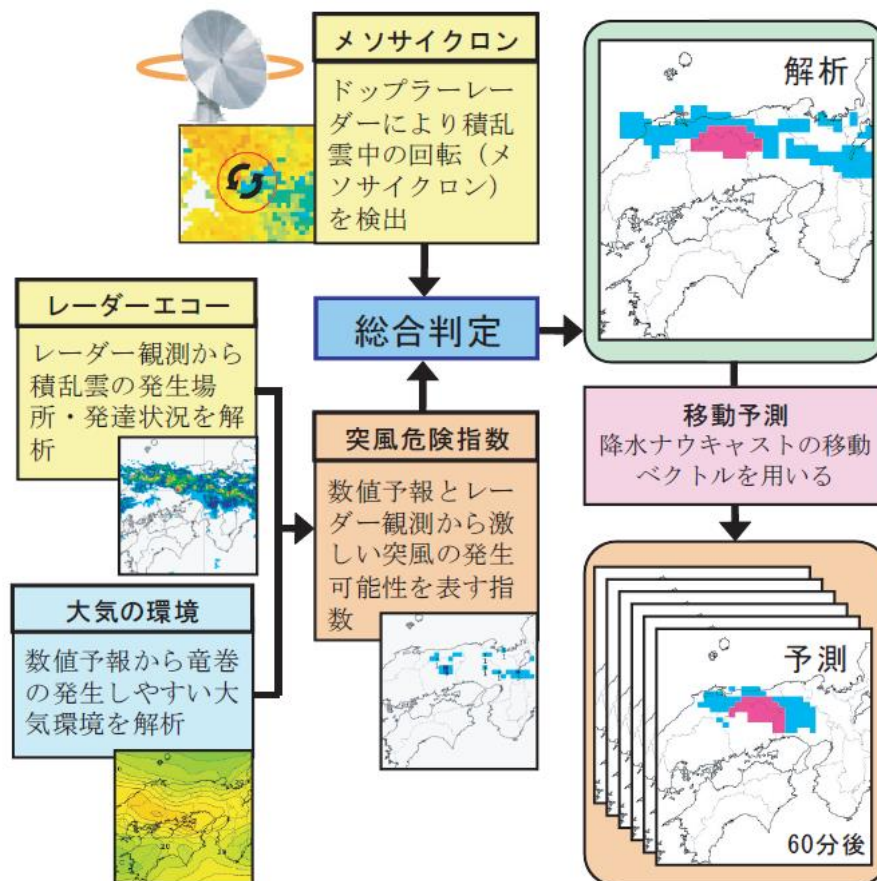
メソサイクロン

ドップラーレーダーにより積乱雲中の回転（メソサイクロン）を検出

解析

レーダーエコー

レーダー観測から積乱雲の発生場所・発達状況を解析

総合判定

突風危険指数

数値予報とレーダー観測から激しい突風の発生可能性を表す指数

移動予測
降水ナウキャストの移動ベクトルを用いる

大気の環境

数値予報から竜巻の発生しやすい大気環境を解析

予測

60分後